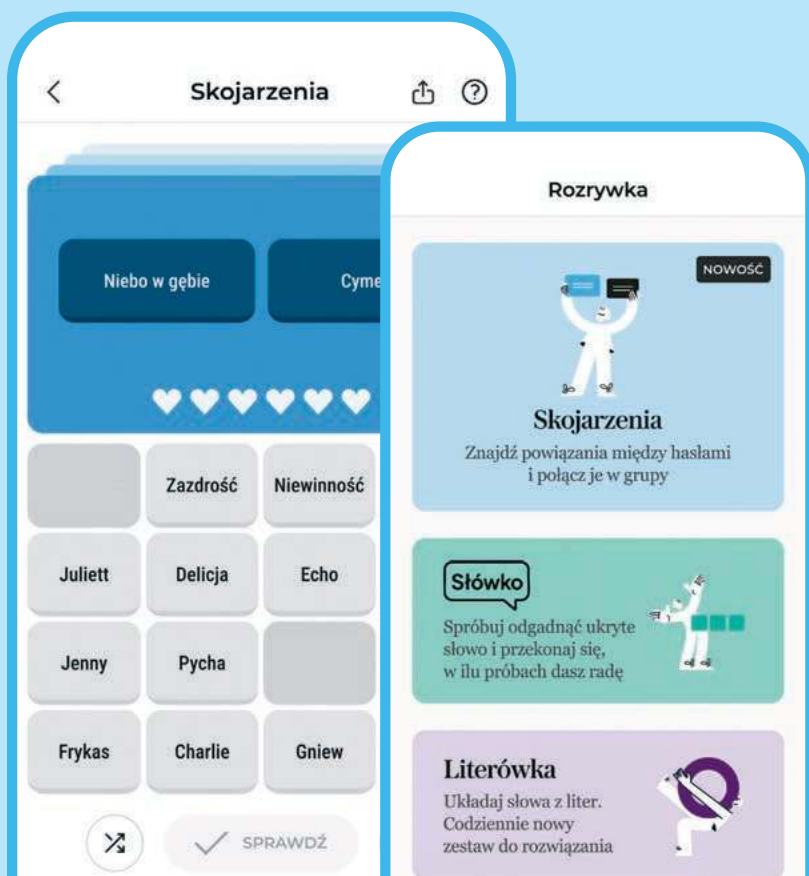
Skojarzenia

Niebo w gębie

Cyme

Zazdrość

Niewinność

Juliett

Delicja

Echo

Jenny

Pycha

Frykas

Charlie

Gniew

SPRAWDŹ

Rozrywka

NOWOŚĆ

Skojarzenia

Znajdź powiązania między hasłami i połącz je w grupy

Słówko

Spróbuj odgadnąć ukryte słowo i przekonaj się, w ilu próbach dasz radę

Literówka

Układaj słowa z liter. Codziennie nowy zestaw do rozwiązania